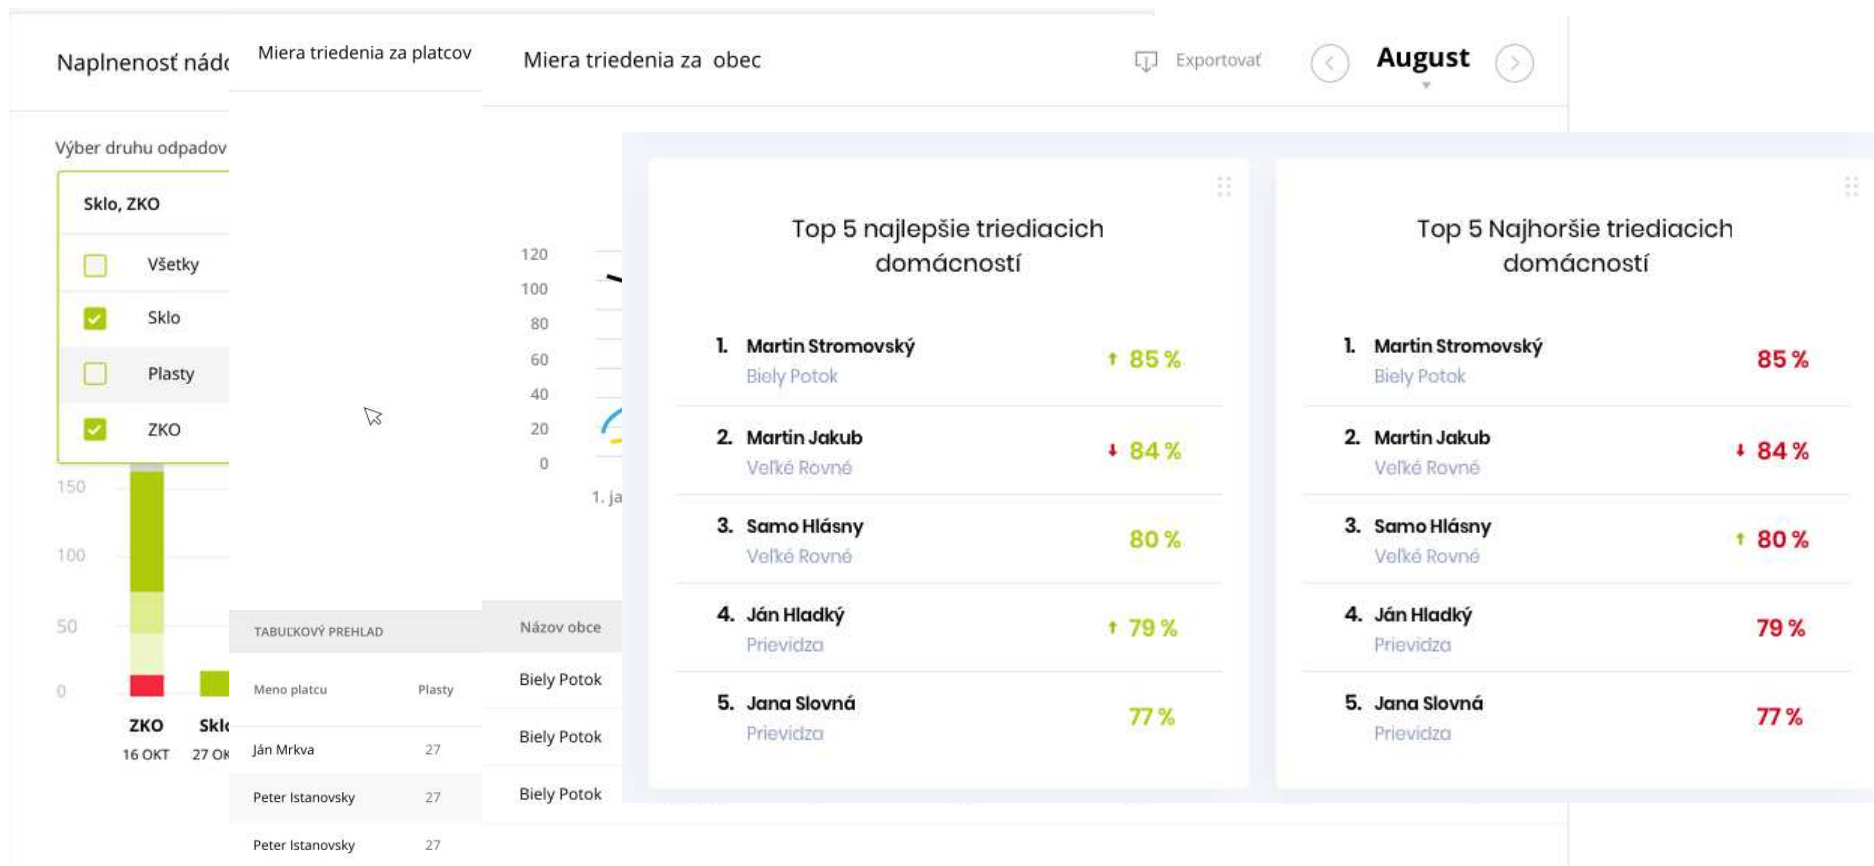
Naplnenosť nádo

Výber druhu odpadov

Sklo, ZKO

Všetky

Sklo

Plasty

ZKO

150

100

50

0

ZKO
16 OKT

Sklo
27 OK

Miera triedenia za platcov

TABUĽKOVÝ PREHLAD

| Meno platcu | Plasty |
|---|---|
| Ján Mrkva | 27 |
| Peter Istanovsky | 27 |
| Peter Istanovsky | 27 |

Miera triedenia za obec

Exportovať

August

120
100
80
60
40
20
0

1. ja

| Názov obce |
|---|
| Biely Potok |
| Biely Potok |
| Biely Potok |

Top 5 najlepšie triediacich domácností

1. Martin Stromovský
Biely Potok
85 %

2. Martin Jakub
Veľké Rovné
84 %

3. Samo Hlásny
Veľké Rovné
80 %

4. Ján Hladký
Prievidza
79 %

5. Jana Slovná
Prievidza
77 %

Top 5 Najhoršie triediacich domácností

1. Martin Stromovský
Biely Potok
85 %

2. Martin Jakub
Veľké Rovné
84 %

3. Samo Hlásny
Veľké Rovné
80 %

4. Ján Hladký
Prievidza
79 %

5. Jana Slovná
Prievidza
77 %